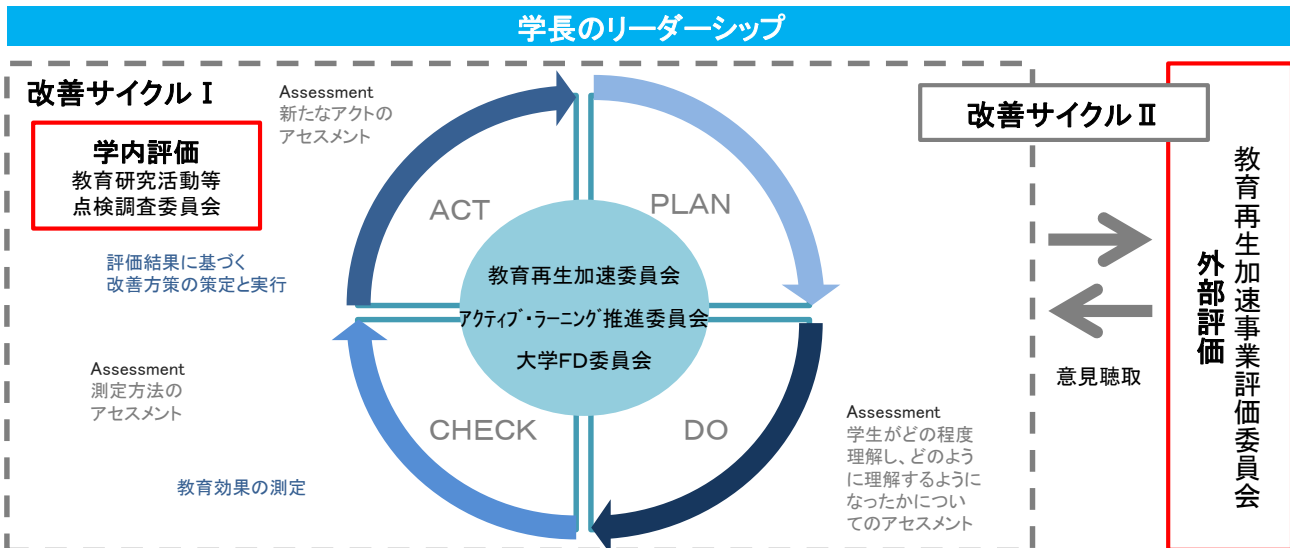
学長のリーダーシップ

改善サイクルⅠ

学内評価
教育研究活動等
点検調査委員会

評価結果に基づく
改善方策の策定と実行

Assessment
測定方法の
アセスメント

教育効果の測定

Assessment
新たなアクトの
アセスメント

ACT

PLAN

教育再生加速委員会
アクティブ・ラーニング推進委員会
大学FD委員会

CHECK

DO

Assessment
学生がどの程度
理解し、どのよう
に理解するように
なったかについ
てのアセスメント

改善サイクルⅡ

意見聴取

外部評価

教育再生加速事業評価委員会